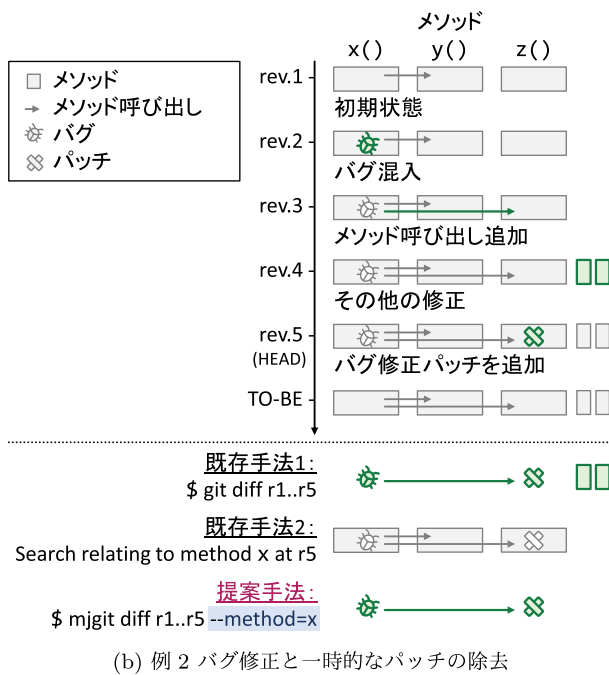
メソッド

x( ) y( ) z( )

メソッド

メソッド呼び出し

バグ

パッチ

rev.1

初期状態

rev.2

バグ混入

rev.3

メソッド呼び出し追加

rev.4

その他の修正

rev.5
(HEAD)

バグ修正パッチを追加

TO-BE

既存手法1:
$ git diff r1..r5

既存手法2:
Search relating to method x at r5

提案手法:
$ mjgit diff r1..r5 --method=x

(b) 例 2 バグ修正と一時的なパッチの除去